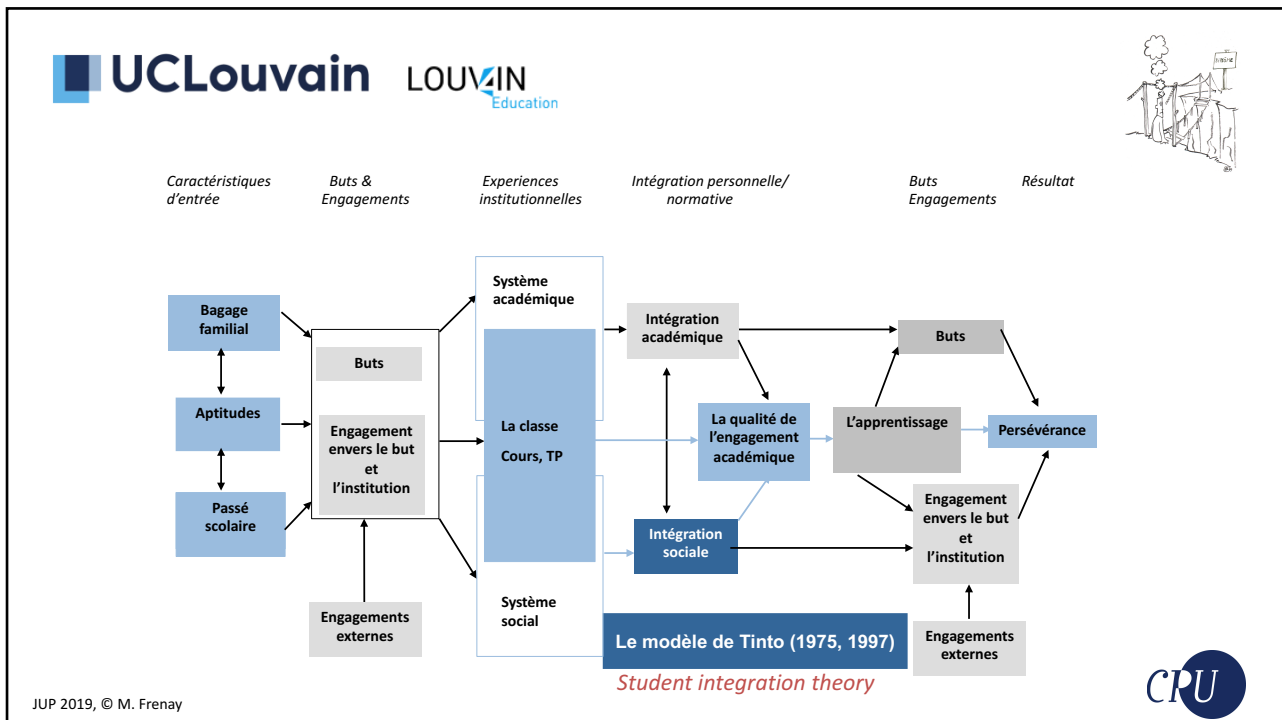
UCLouvain LOUV4IN Education

Caractéristiques d'entrée

Buts & Engagements

Experiences institutionnelles

Intégration personnelle/ normative

Buts Engagements

Résultat

Bagage familial

Aptitudes

Passé scolaire

Buts

Engagement envers le but et l'institution

Engagements externes

Système académique

La classe

Cours, TP

Système social

Intégration académique

La qualité de l'engagement académique

Intégration sociale

Buts

L'apprentissage

Persévérance

Engagement envers le but et l'institution

Engagements externes

Le modèle de Tinto (1975, 1997)

Student integration theory

JUP 2019, © M. Frenay

CPU